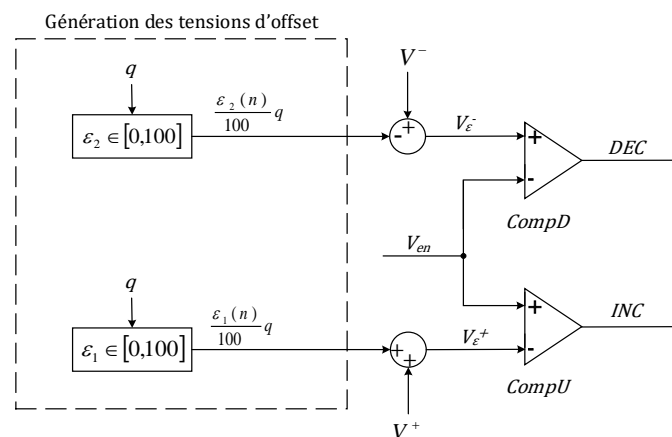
Génération des tensions d'offset

$q$

$\varepsilon_2 \in [0,100]$

$\frac{\varepsilon_2(n)}{100}q$

$V^-$

-
+

$V_{\varepsilon}^-$

+
-

$DEC$

$CompD$

$V_{en}$

$q$

$\varepsilon_1 \in [0,100]$

$\frac{\varepsilon_1(n)}{100}q$

+
+

$V_{\varepsilon}^+$

+
-

$INC$

$CompU$

$V^+$